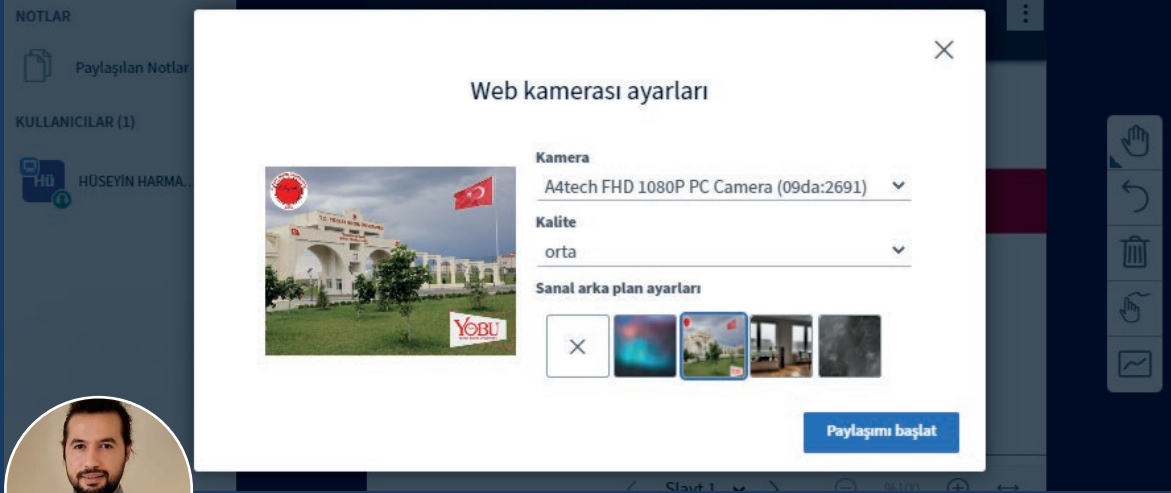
NOTLAR

Paylaşılan Notlar

KULLANICILAR (1)

HÜ

HÜSEYİN HARMA...

Web kamerası ayarları

YOBU

Kamera

A4tech FHD 1080P PC Camera (09da:2691)

Kalite

orta

Sanal arka plan ayarları

Paylaşımı başlat

Slayt 1